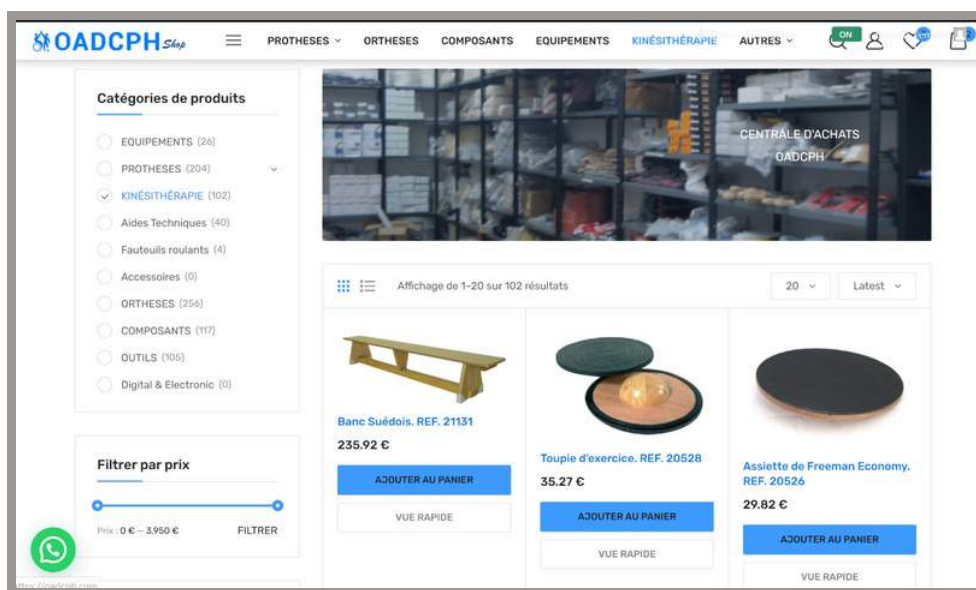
OADCPH Shop

PROTHESES ORTHESES COMPOSANTS EQUIPEMENTS KINÉSITHÉRAPIE AUTRES

ON

Catégories de produits

EQUIPEMENTS (26)
PROTHESES (204)
KINÉSITHÉRAPIE (102)
Aides Techniques (40)
Fauteuils roulants (4)
Accessoires (0)
ORTHESES (256)
COMPOSANTS (117)
OUTILS (105)
Digital & Electronic (0)

CENTRALE D'ACHATS
OADCPH

Affichage de 1–20 sur 102 résultats

20

Latest

Banc Suédois. REF. 21131
235.92 €
AJOUTER AU PANIER
VUE RAPIDE

Toupie d'exercice. REF. 20528
35.27 €
AJOUTER AU PANIER
VUE RAPIDE

Assiette de Freeman Economy. REF. 20526
29.82 €
AJOUTER AU PANIER
VUE RAPIDE

Filtrer par prix

Prix : 0 € — 3,950 €
FILTRER

https://oadcph.com